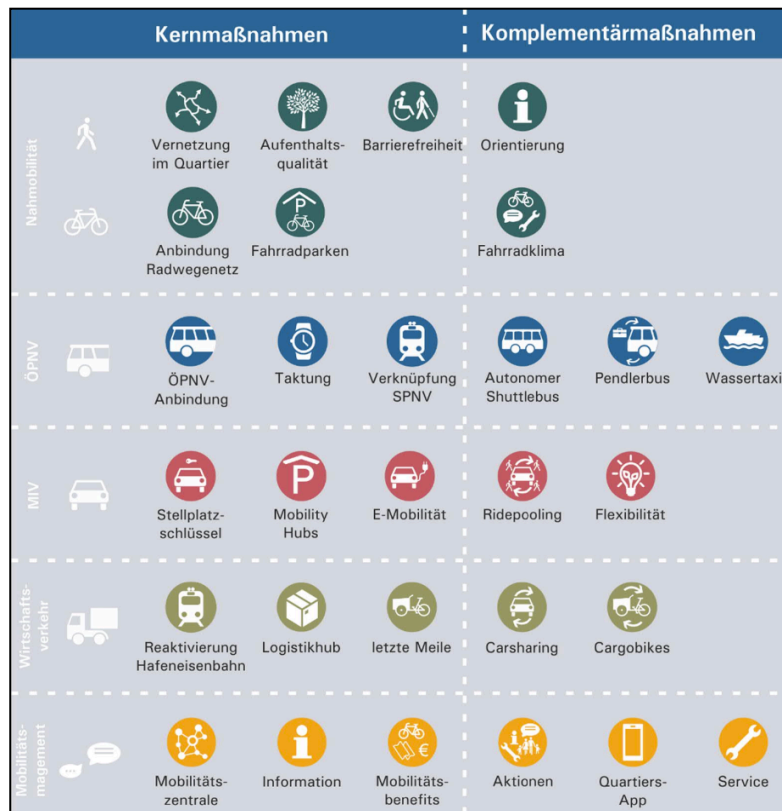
| | Kernmaßnahmen | | | Komplementärmaßnahmen | | |
|---|---|---|---|---|---|---|
| Nahmobilität | Vernetzung im Quartier | Aufenthaltsqualität | Barrierefreiheit | Orientierung | | |
| | Anbindung Radwegenetz | Fahrradparken | | Fahrradklima | | |
| ÖPNV | ÖPNV-Anbindung | Taktung | Verknüpfung SPNV | Autonomer Shuttlebus | Pendlerbus | Wassertaxi |
| MIV | Stellplatzschlüssel | Mobility Hubs | E-Mobilität | Ridepooling | Flexibilität | |
| Wirtschaftsverkehr | Reaktivierung Hafeneisenbahn | Logistikhub | letzte Meile | Carsharing | Cargobikes | |
| Mobilitätsmagement | Mobilitätszentrale | Information | Mobilitätsbenefits | Aktionen | Quartiers-App | Service |